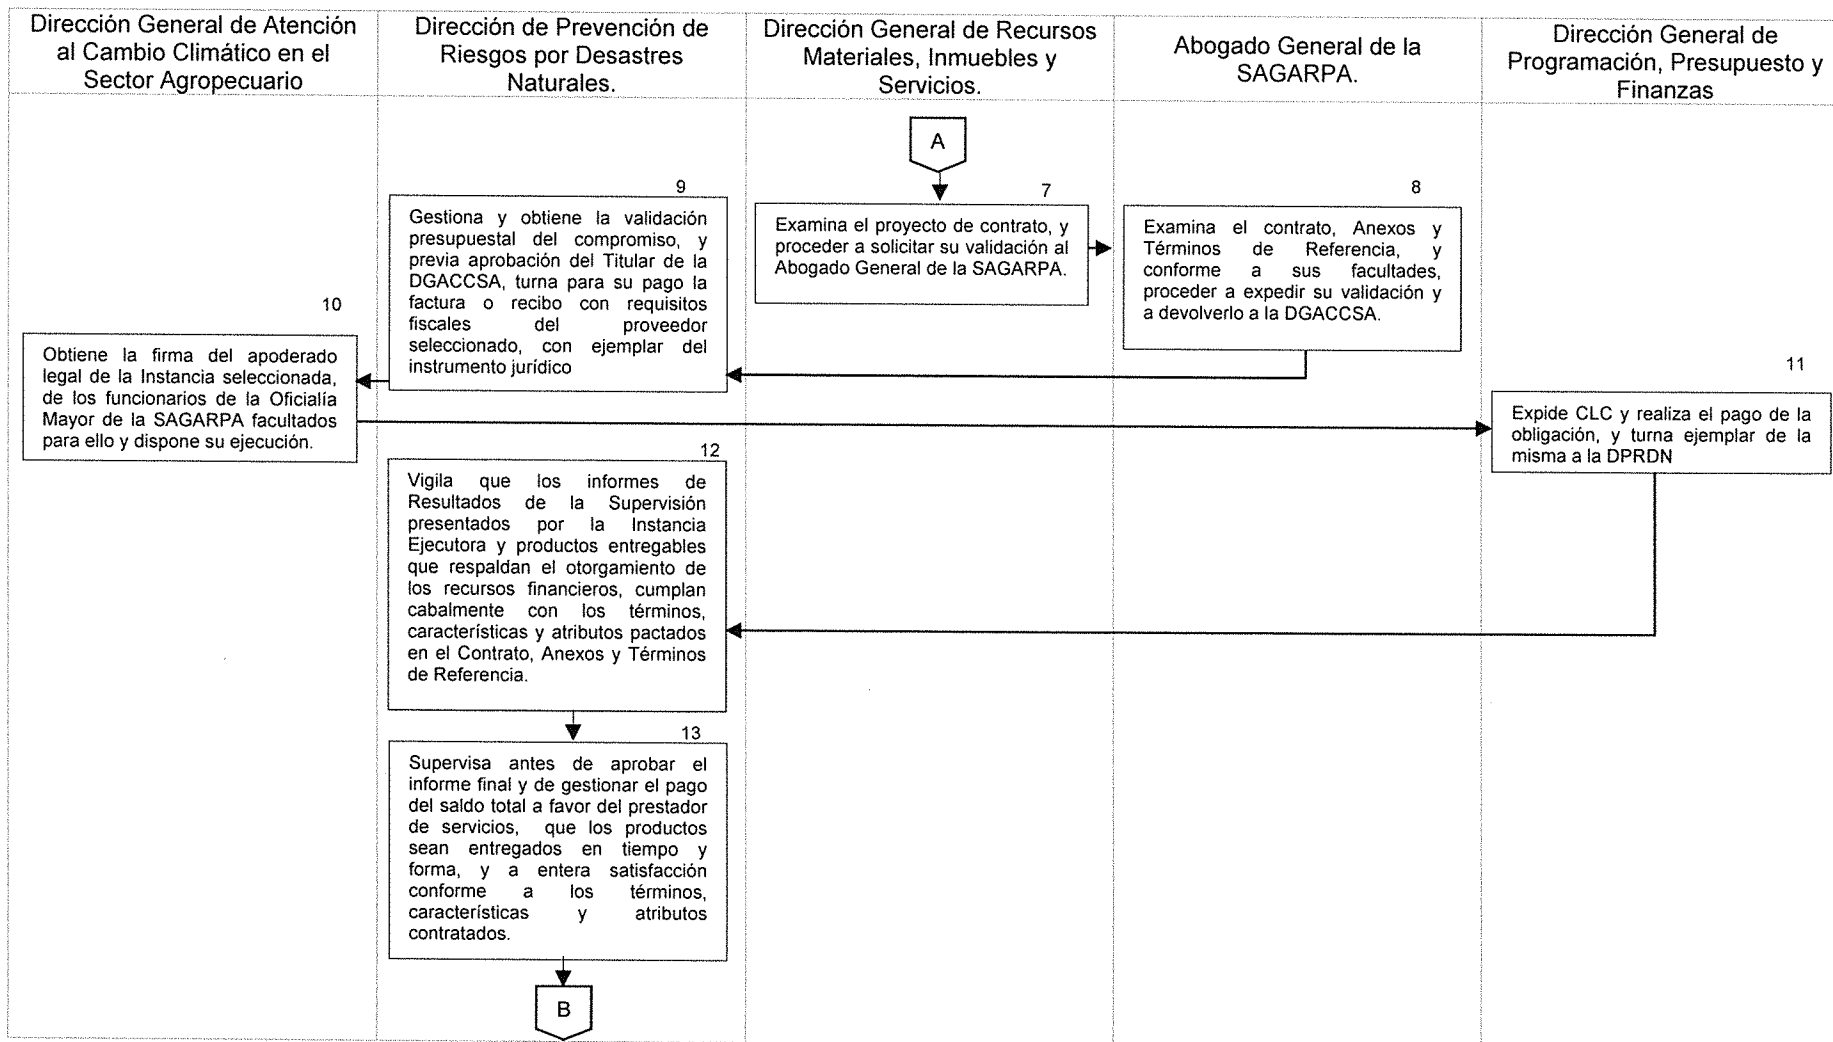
Dirección General de Atención al Cambio Climático en el Sector Agropecuario

Dirección de Prevención de Riesgos por Desastres Naturales.

Dirección General de Recursos Materiales, Inmuebles y Servicios.

Abogado General de la SAGARPA.

Dirección General de Programación, Presupuesto y Finanzas

A

7
Examina el proyecto de contrato, y proceder a solicitar su validación al Abogado General de la SAGARPA.

8
Examina el contrato, Anexos y Términos de Referencia, y conforme a sus facultades, proceder a expedir su validación y a devolverlo a la DGACCSA.

9
Gestiona y obtiene la validación presupuestal del compromiso, y previa aprobación del Titular de la DGACCSA, turna para su pago la factura o recibo con requisitos fiscales del proveedor seleccionado, con ejemplar del instrumento jurídico

10
Obtiene la firma del apoderado legal de la Instancia seleccionada, de los funcionarios de la Oficialía Mayor de la SAGARPA facultados para ello y dispone su ejecución.

11
Expide CLC y realiza el pago de la obligación, y turna ejemplar de la misma a la DPRDN

12
Vigila que los informes de Resultados de la Supervisión presentados por la Instancia Ejecutora y productos entregables que respaldan el otorgamiento de los recursos financieros, cumplan cabalmente con los términos, características y atributos pactados en el Contrato, Anexos y Términos de Referencia.

13
Supervisa antes de aprobar el informe final y de gestionar el pago del saldo total a favor del prestador de servicios, que los productos sean entregados en tiempo y forma, y a entera satisfacción conforme a los términos, características y atributos contratados.

B